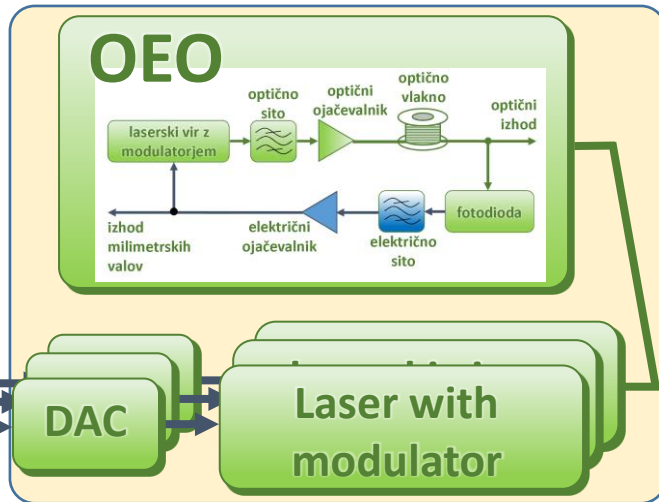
OEO

laserski vir z modulatorjem

optično sito

optični ojačevalnik

optično vlakno

optični izhod

fotodioda

električno sito

električni ojačevalnik

izhod milimetrskih valov

DAC

Laser with modulator